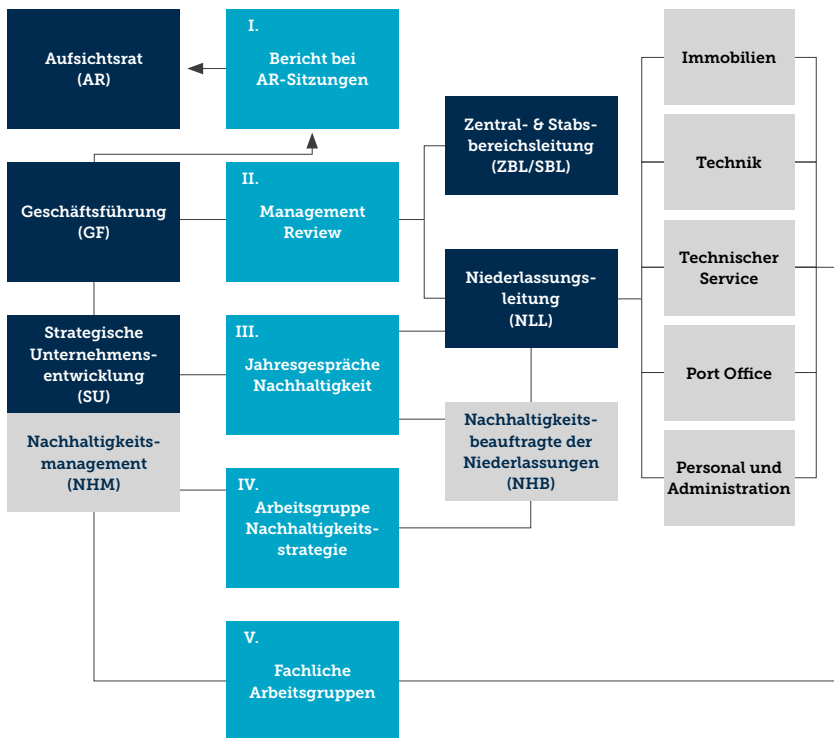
Aufsichtsrat (AR)

I.
Bericht bei AR-Sitzungen

Immobilien

Zentral- & Stabsbereichsleitung (ZBL/SBL)

Technik

Geschäftsführung (GF)

II.
Management Review

Technischer Service

Niederlassungsleitung (NLL)

Strategische Unternehmensentwicklung (SU)

III.
Jahresgespräche Nachhaltigkeit

Port Office

Nachhaltigkeitsmanagement (NHM)

Nachhaltigkeitsbeauftragte der Niederlassungen (NHB)

Personal und Administration

IV.
Arbeitsgruppe Nachhaltigkeitsstrategie

V.
Fachliche Arbeitsgruppen